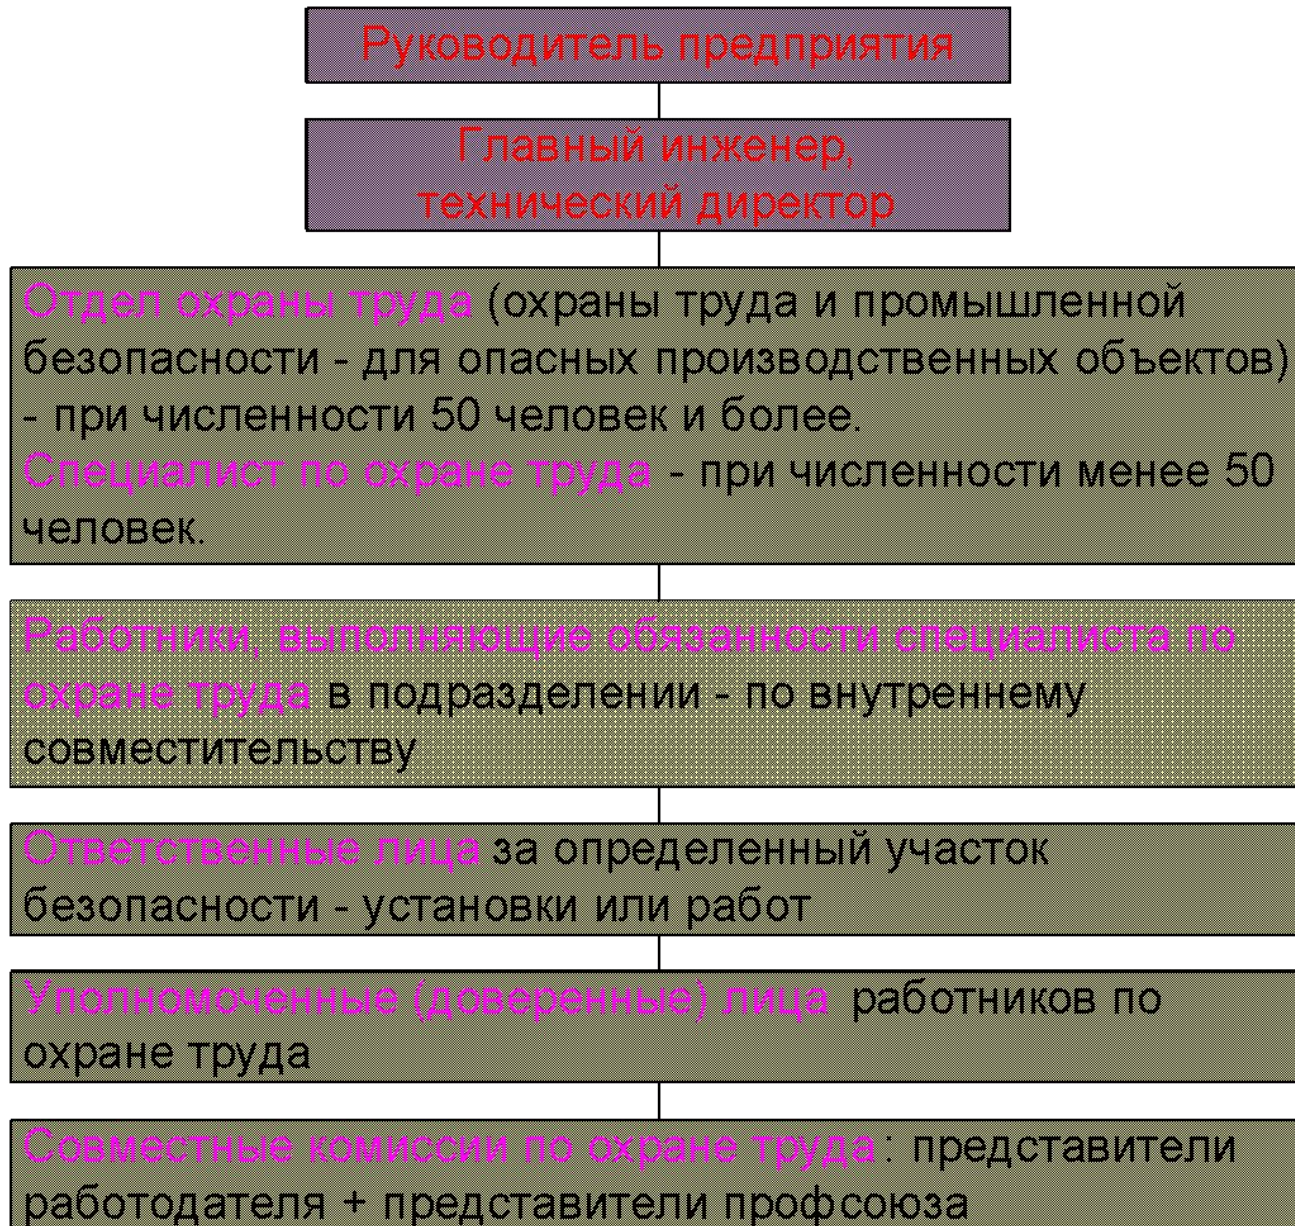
Руководитель предприятия

Главный инженер, технический директор

Отдел охраны труда (охраны труда и промышленной безопасности - для опасных производственных объектов) - при численности 50 человек и более.
Специалист по охране труда - при численности менее 50 человек.

Работники, выполняющие обязанности специалиста по охране труда в подразделении - по внутреннему совместительству

Ответственные лица за определенный участок безопасности - установки или работ

Уполномоченные (доверенные) лица работников по охране труда

Совместные комиссии по охране труда: представители работодателя + представители профсоюза